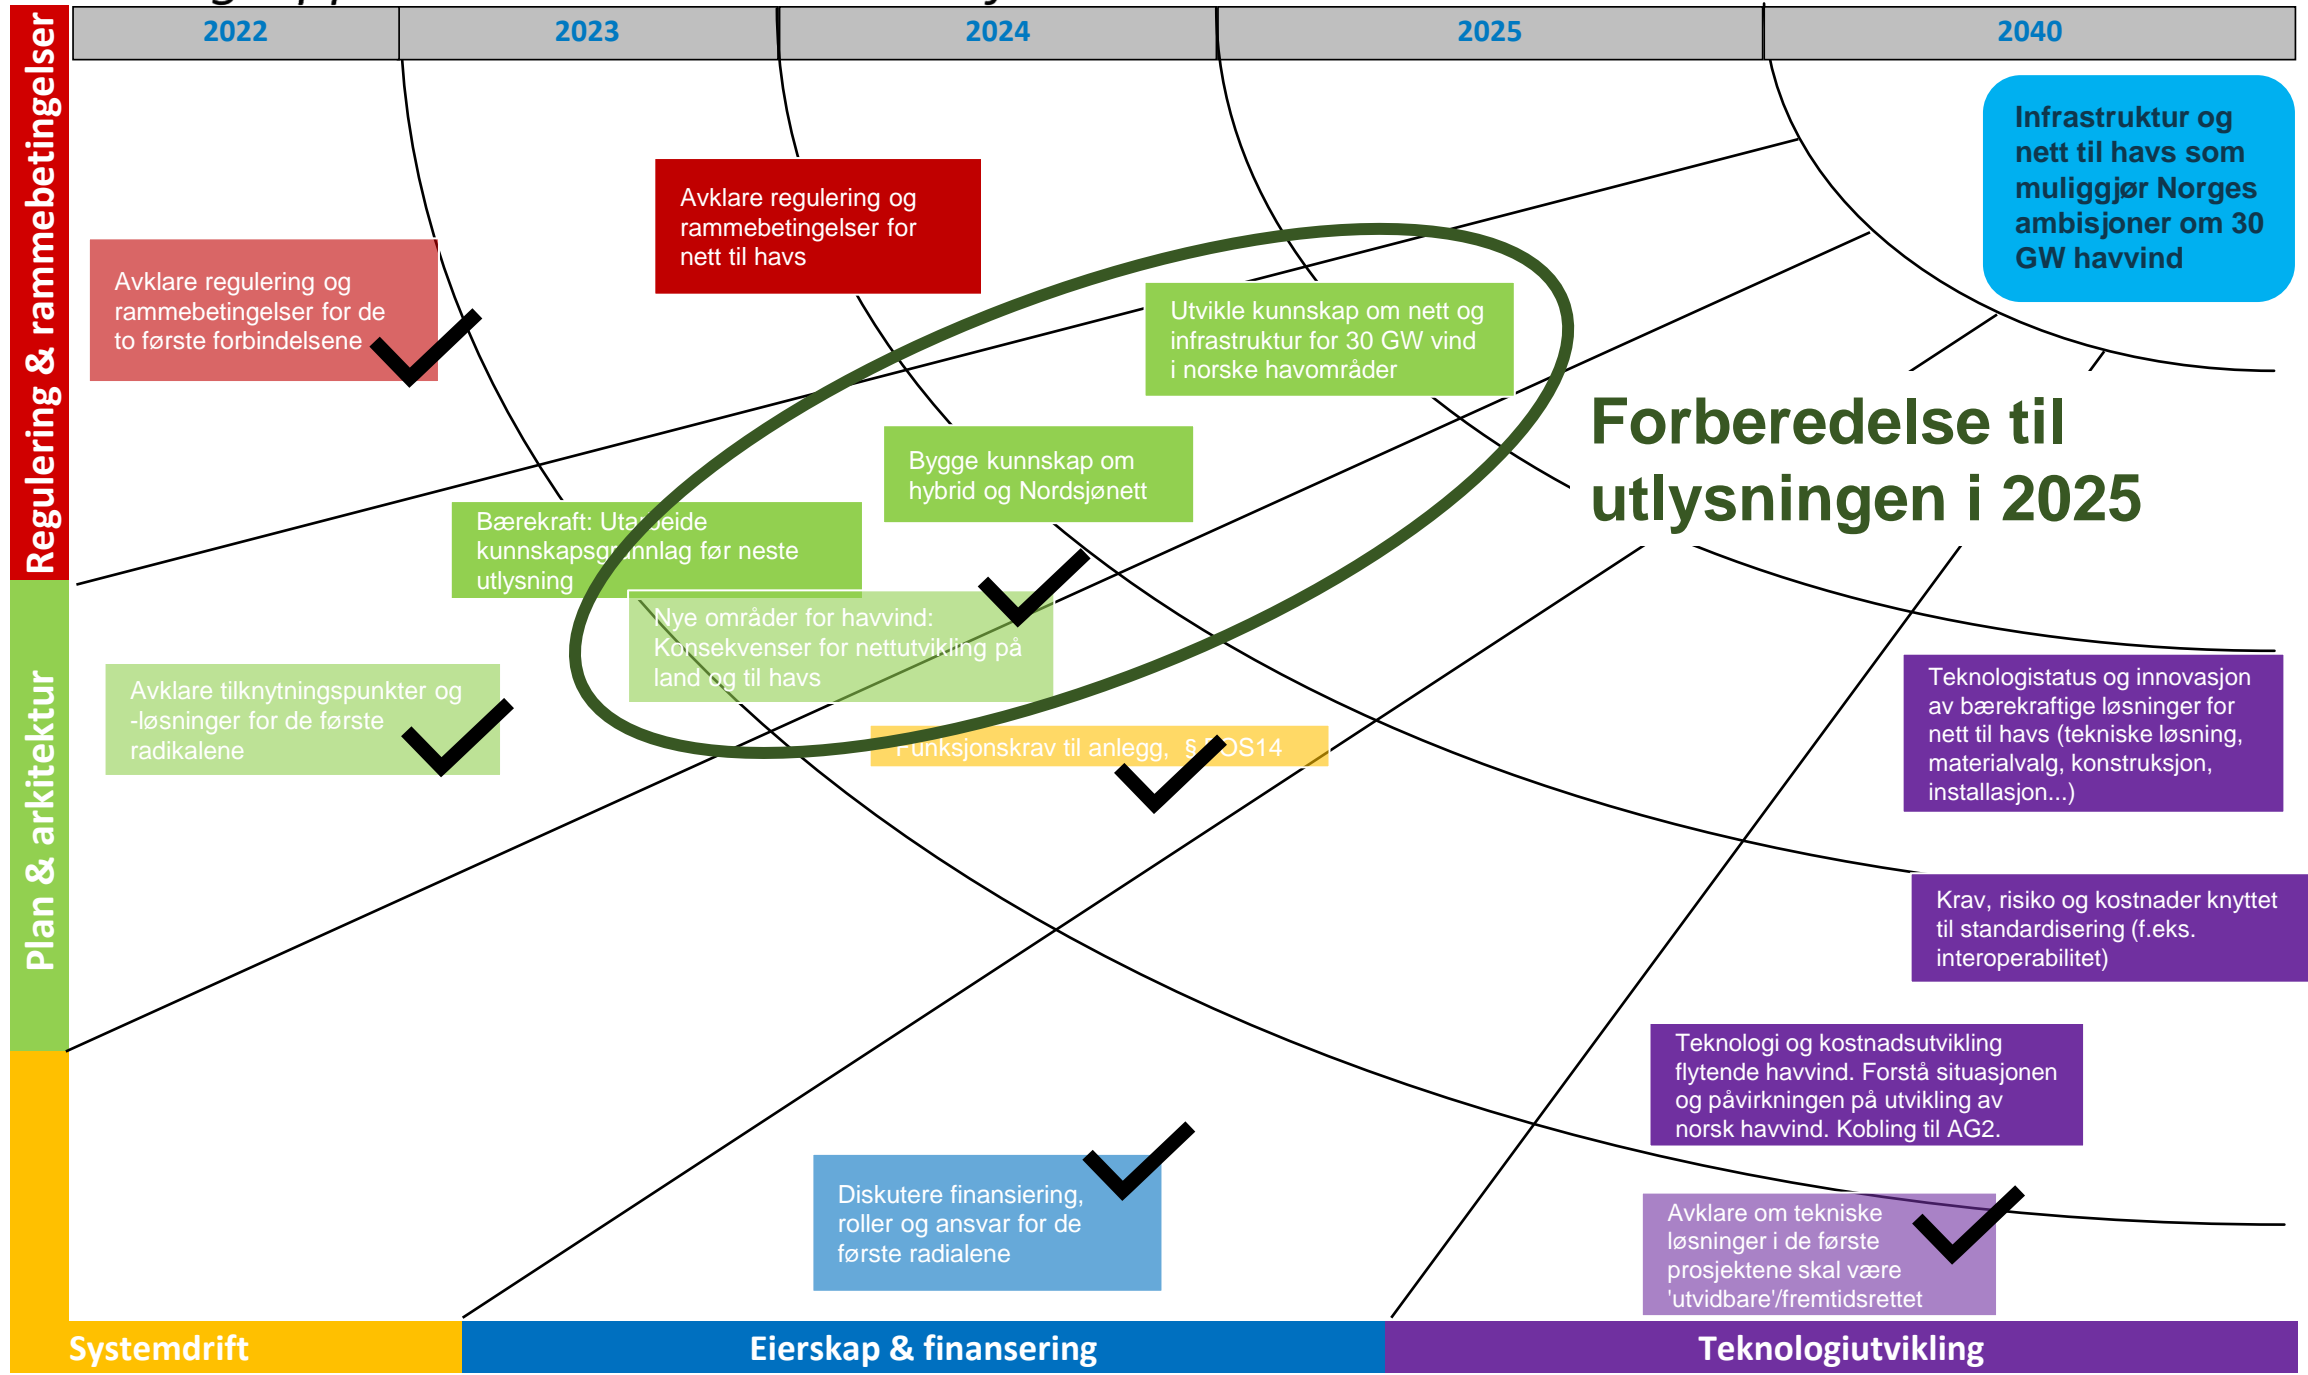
2022
2023
2024
2025
2040

Regulering & rammebetingelser

Plan & arkitektur

Infrastruktur og nett til havs som muliggjør Norges ambisjoner om 30 GW havvind

Avklare regulering og rammebetingelser for nett til havs

Avklare regulering og rammebetingelser for de to første forbindelsene

Utvikle kunnskap om nett og infrastruktur for 30 GW vind i norske havområder

Forberedelse til utlysningen i 2025

Bygge kunnskap om hybrid og Nordsjønett

Bærekraft: Utarbeide kunnskapsgrunnlag før neste utlysning

Nye områder for havvind: Konsekvenser for nettutvikling på land og til havs

Avklare tilknytningspunkter og -løsninger for de første radikalene

Funksjonskrav til anlegg, § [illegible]OS14

Teknologistatus og innovasjon av bærekraftige løsninger for nett til havs (tekniske løsning, materialvalg, konstruksjon, installasjon...)

Krav, risiko og kostnader knyttet til standardisering (f.eks. interoperabilitet)

Teknologi og kostnadsutvikling flytende havvind. Forstå situasjonen og påvirkningen på utvikling av norsk havvind. Kobling til AG2.

Diskutere finansiering, roller og ansvar for de første radialene

Avklare om tekniske løsninger i de første prosjektene skal være 'utvidbare'/fremtidsrettet

Systemdrift
Eierskap & finansering
Teknologiutvikling